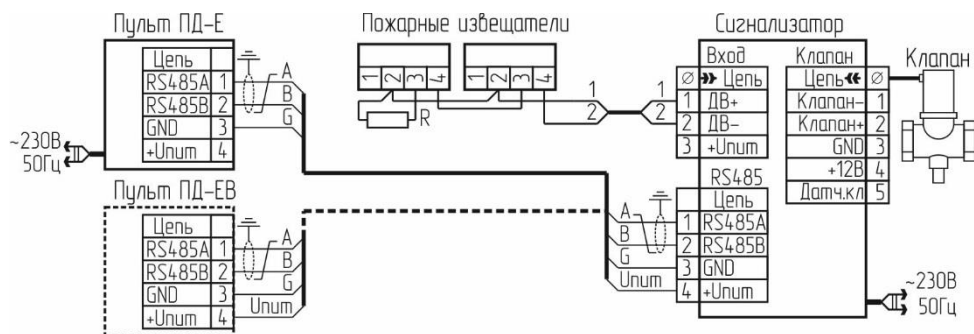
Пульт ПД-Е

| Цепь | |
|---|---|
| RS485A | 1 |
| RS485B | 2 |
| GND | 3 |
| +Uпит | 4 |

A
B
G

~230В
50Гц

Пульт ПД-ЕВ

| Цепь | |
|---|---|
| RS485A | 1 |
| RS485B | 2 |
| GND | 3 |
| +Uпит | 4 |

A
B
Uпит

Пожарные извещатели

1 2 3 4
1 2 3 4
R

1
2
1
2

Сигнализатор

Вход

| | |
|---|---|
| Ø | Цепь |
| 1 | ДВ+ |
| 2 | ДВ- |
| 3 | +Uпит |

Клапан

| | |
|---|---|
| Цепь | Ø |
| Клапан- | 1 |
| Клапан+ | 2 |
| GND | 3 |
| +12В | 4 |
| Датч.кл | 5 |

RS485

| | |
|---|---|
| | Цепь |
| 1 | RS485A |
| 2 | RS485B |
| 3 | GND |
| 4 | +Uпит |

A
B
G
Uпит

Клапан

~230В
50Гц